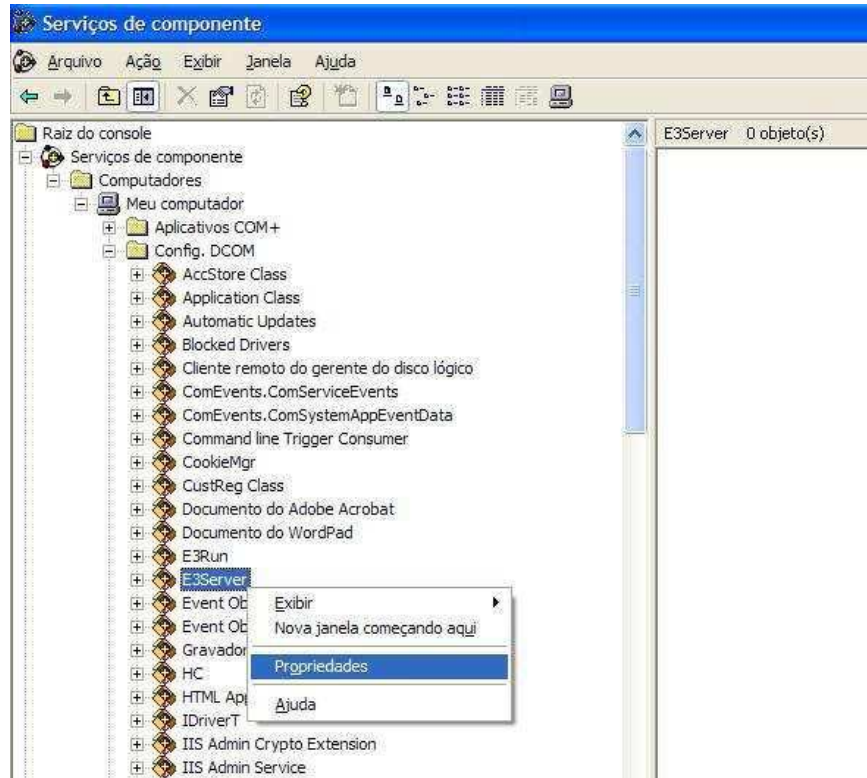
Serviços de componente

Arquivo Ação Exibir Janela Ajuda

Raiz do console
Serviços de componente
Computadores
Meu computador
Aplicativos COM+
Config. DCOM
AccStore Class
Application Class
Automatic Updates
Blocked Drivers
Cliente remoto do gerente do disco lógico
ComEvents.ComServiceEvents
ComEvents.ComSystemAppEventData
Command line Trigger Consumer
CookieMgr
CustReg Class
Documento do Adobe Acrobat
Documento do WordPad
E3Run
E3Server
Event Ob
Event Ob
Gravador
HC
HTML App
IDriverT
IIS Admin Crypto Extension
IIS Admin Service

Exibir
Nova janela começando aqui
Propriedades
Ajuda

E3Server 0 objeto(s)